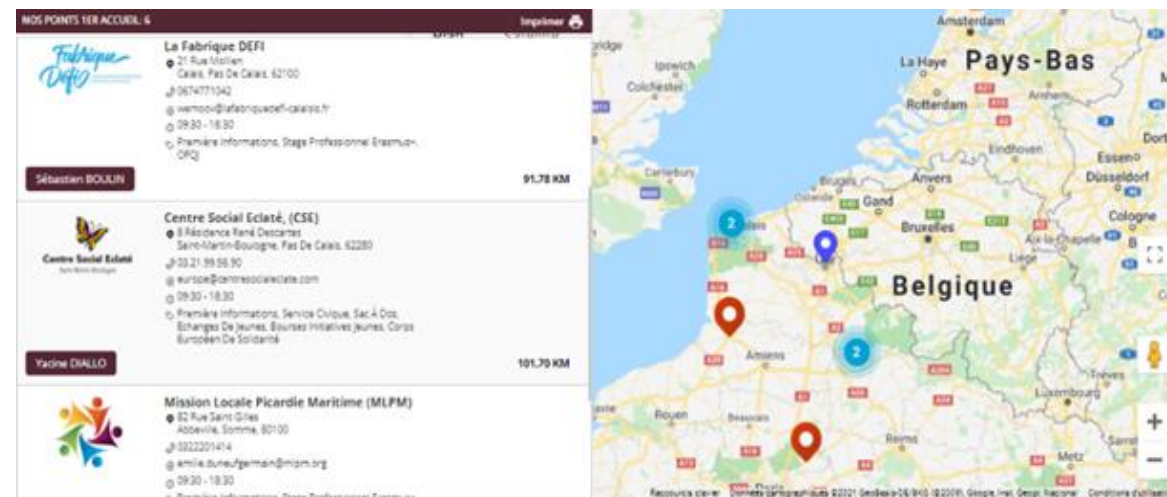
NOS POINTS 1ER ACCUEIL: 6

Imprimer

Fabrique Défi

La Fabrique DEFI
21 Rue Mollien
Calais, Pas De Calais, 62100
0674771042
wemoov@lafabriquedefi-calaisis.fr
09:30 - 18:30
Première Informations, Stage Professionnel Erasmus+, OFQJ

Sébastien BOULIN

91.78 KM

Centre Social Eclaté

Centre Social Eclaté, (CSE)
8 Résidence René Descartes
Saint-Martin-Boulogne, Pas De Calais, 62280
03.21.99.56.90
europe@centresocialeclate.com
09:30 - 18:30
Première Informations, Service Civique, Sac À Dos, Echanges De Jeunes, Bourses Initiatives Jeunes, Corps Européen De Solidarité

Yacine DIALLO

101.70 KM

Mission Locale Picardie Maritime (MLPM)
82 Rue Saint Gilles
Abbeville, Somme, 80100
0322201414
emilie.duneufgermain@mlpm.org
09:30 - 18:30
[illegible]

Amsterdam
Pays-Bas
La Haye
Rotterdam
Ipswich
Colchester
Eindhoven
Anvers
Essen
Düsseldorf
Canterbury
Bruges
Gand
Bruxelles
Cologne
Aix-la-Chapelle
Liège
Belgique
Amiens
Rouen
Beauvais
Reims
Luxembourg
Metz
2
2
Raccourcis clavier   Données cartographiques ©2021 GeoBasis-DE/BKG (©2009), Google, Inst. Geogr. Nacional   Conditions d'utilisation